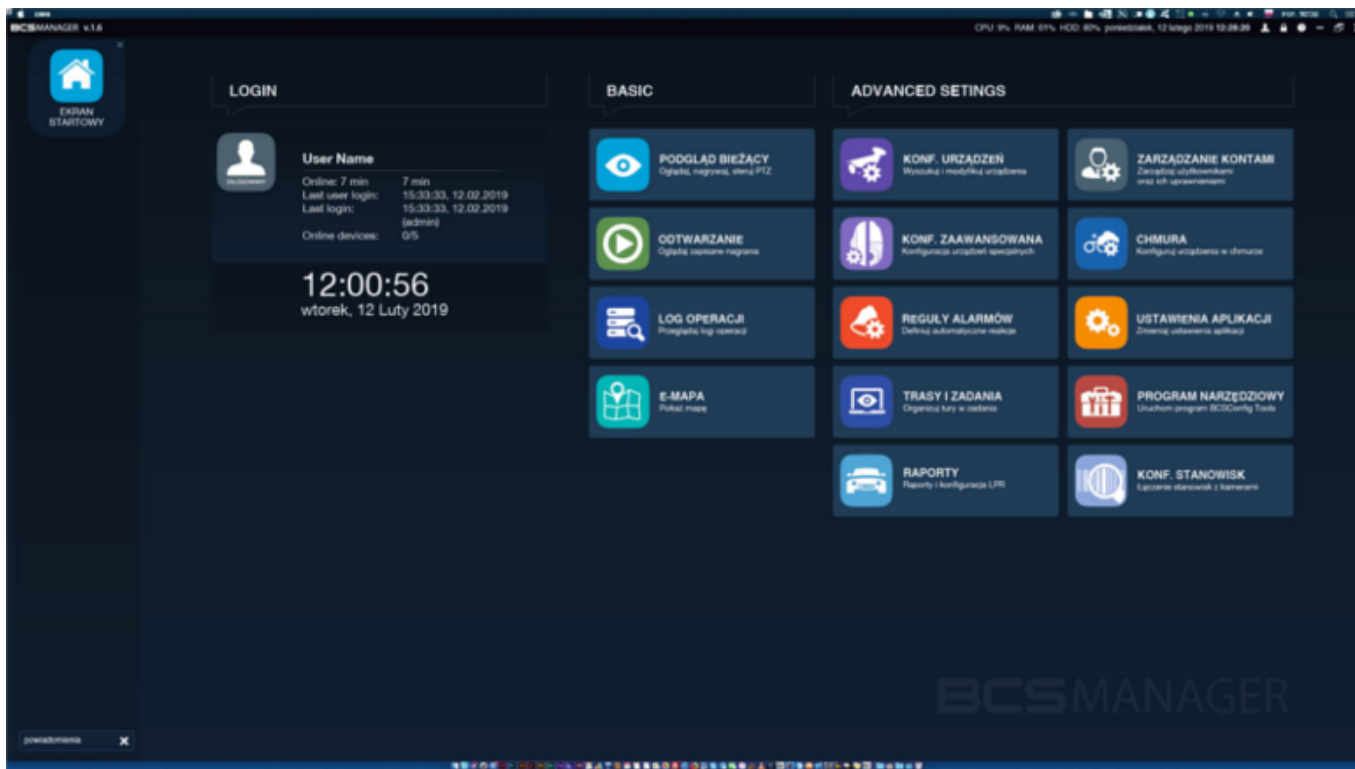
BCSMANAGER v.1.6

CPU 9% RAM 61% HDD 80% poniedziałek, 12 lutego 2019 12:28:26

EKRAN STARTOWY

LOGIN

ZALOGOWANY

User Name

| Online: 7 min | 7 min |
|---|---|
| Last user login: | 15:33:33, 12.02.2019 |
| Last login: | 15:33:33, 12.02.2019 (admin) |
| Online devices: | 0/5 |

12:00:56
wtorek, 12 Luty 2019

BASIC

PODGLĄD BIEŻĄCY
Oglądaj, nagrywaj, steruj PTZ

ODTWARZANIE
Oglądaj zapisane nagrania

LOG OPERACJI
Przeglądaj logi operacji

E-MAPA
Pokaż mapę

ADVANCED SETINGS

KONF. URZĄDZEŃ
Wyszukuj i modyfikuj urządzenia

ZARZĄDZANIE KONTAMI
Zarządzaj użytkownikami oraz ich uprawnieniami

KONF. ZAAWANSOWANA
Konfiguracja urządzeń specjalnych

CHMURA
Konfiguruj urządzenia w chmurze

REGUŁY ALARMÓW
Definiuj automatyczne reakcje

USTAWIENIA APLIKACJI
Zmieniaj ustawienia aplikacji

TRASY I ZADANIA
Organizuj tury w zadania

PROGRAM NARZĘDZIOWY
Uruchom program BCSConfig Tools

RAPORTY
Raporty i konfiguracja LPR

KONF. STANOWISK
Łączenie stanowisk z kamerami

BCSMANAGER

powiadomienia